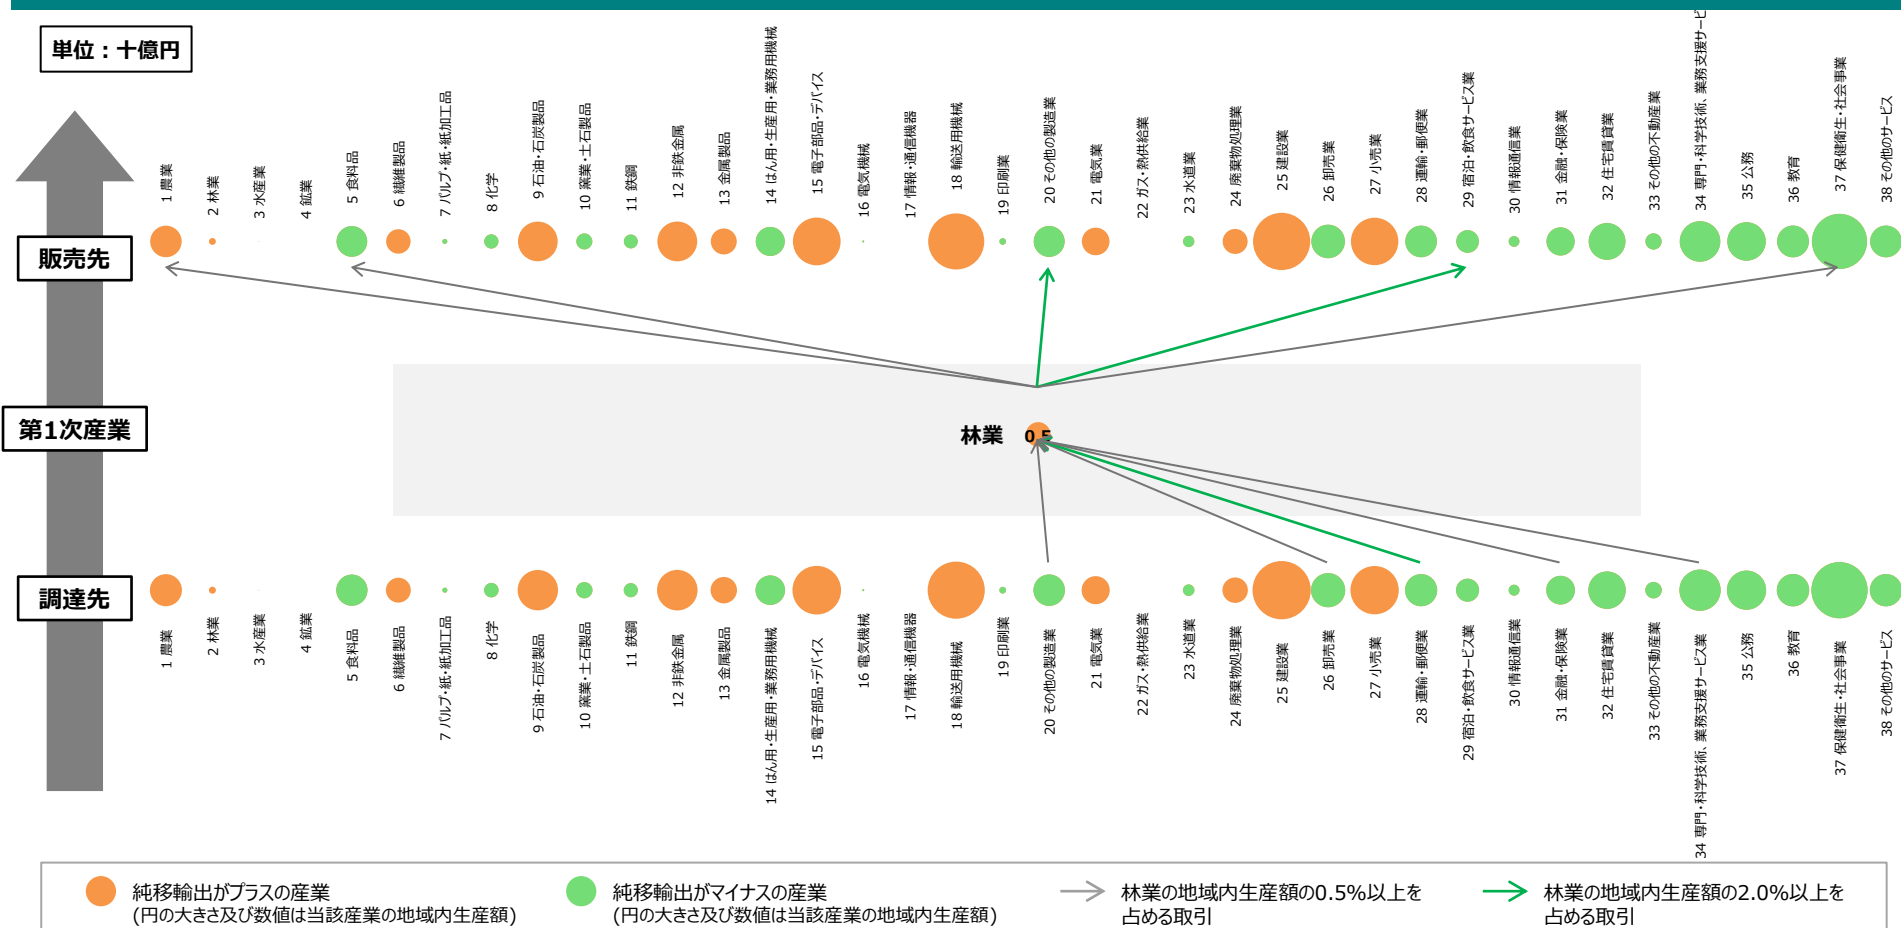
単位：十億円

販売先

第1次産業

調達先

1 農業
2 林業
3 水産業
4 鉱業
5 食料品
6 繊維製品
7 パルプ・紙・紙加工品
8 化学
9 石油・石炭製品
10 窯業・土石製品
11 鉄鋼
12 非鉄金属
13 金属製品
14 はん用・生産用・業務用機械
15 電子部品・デバイス
16 電気機械
17 情報・通信機器
18 輸送用機械
19 印刷業
20 その他の製造業
21 電気業
22 ガス・熱供給業
23 水道業
24 廃棄物処理業
25 建設業
26 卸売業
27 小売業
28 運輸・郵便業
29 宿泊・飲食サービス業
30 情報通信業
31 金融・保険業
32 住宅賃貸業
33 その他の不動産業
34 専門・科学技術、業務支援サービ
35 公務
36 教育
37 保健衛生・社会事業
38 その他のサービス

林業 0.5

1 農業
2 林業
3 水産業
4 鉱業
5 食料品
6 繊維製品
7 パルプ・紙・紙加工品
8 化学
9 石油・石炭製品
10 窯業・土石製品
11 鉄鋼
12 非鉄金属
13 金属製品
14 はん用・生産用・業務用機械
15 電子部品・デバイス
16 電気機械
17 情報・通信機器
18 輸送用機械
19 印刷業
20 その他の製造業
21 電気業
22 ガス・熱供給業
23 水道業
24 廃棄物処理業
25 建設業
26 卸売業
27 小売業
28 運輸・郵便業
29 宿泊・飲食サービス業
30 情報通信業
31 金融・保険業
32 住宅賃貸業
33 その他の不動産業
34 専門・科学技術、業務支援サービス業
35 公務
36 教育
37 保健衛生・社会事業
38 その他のサービス

純移輸出がプラスの産業
(円の大きさ及び数値は当該産業の地域内生産額)
純移輸出がマイナスの産業
(円の大きさ及び数値は当該産業の地域内生産額)
林業の地域内生産額の0.5%以上を占める取引
林業の地域内生産額の2.0%以上を占める取引